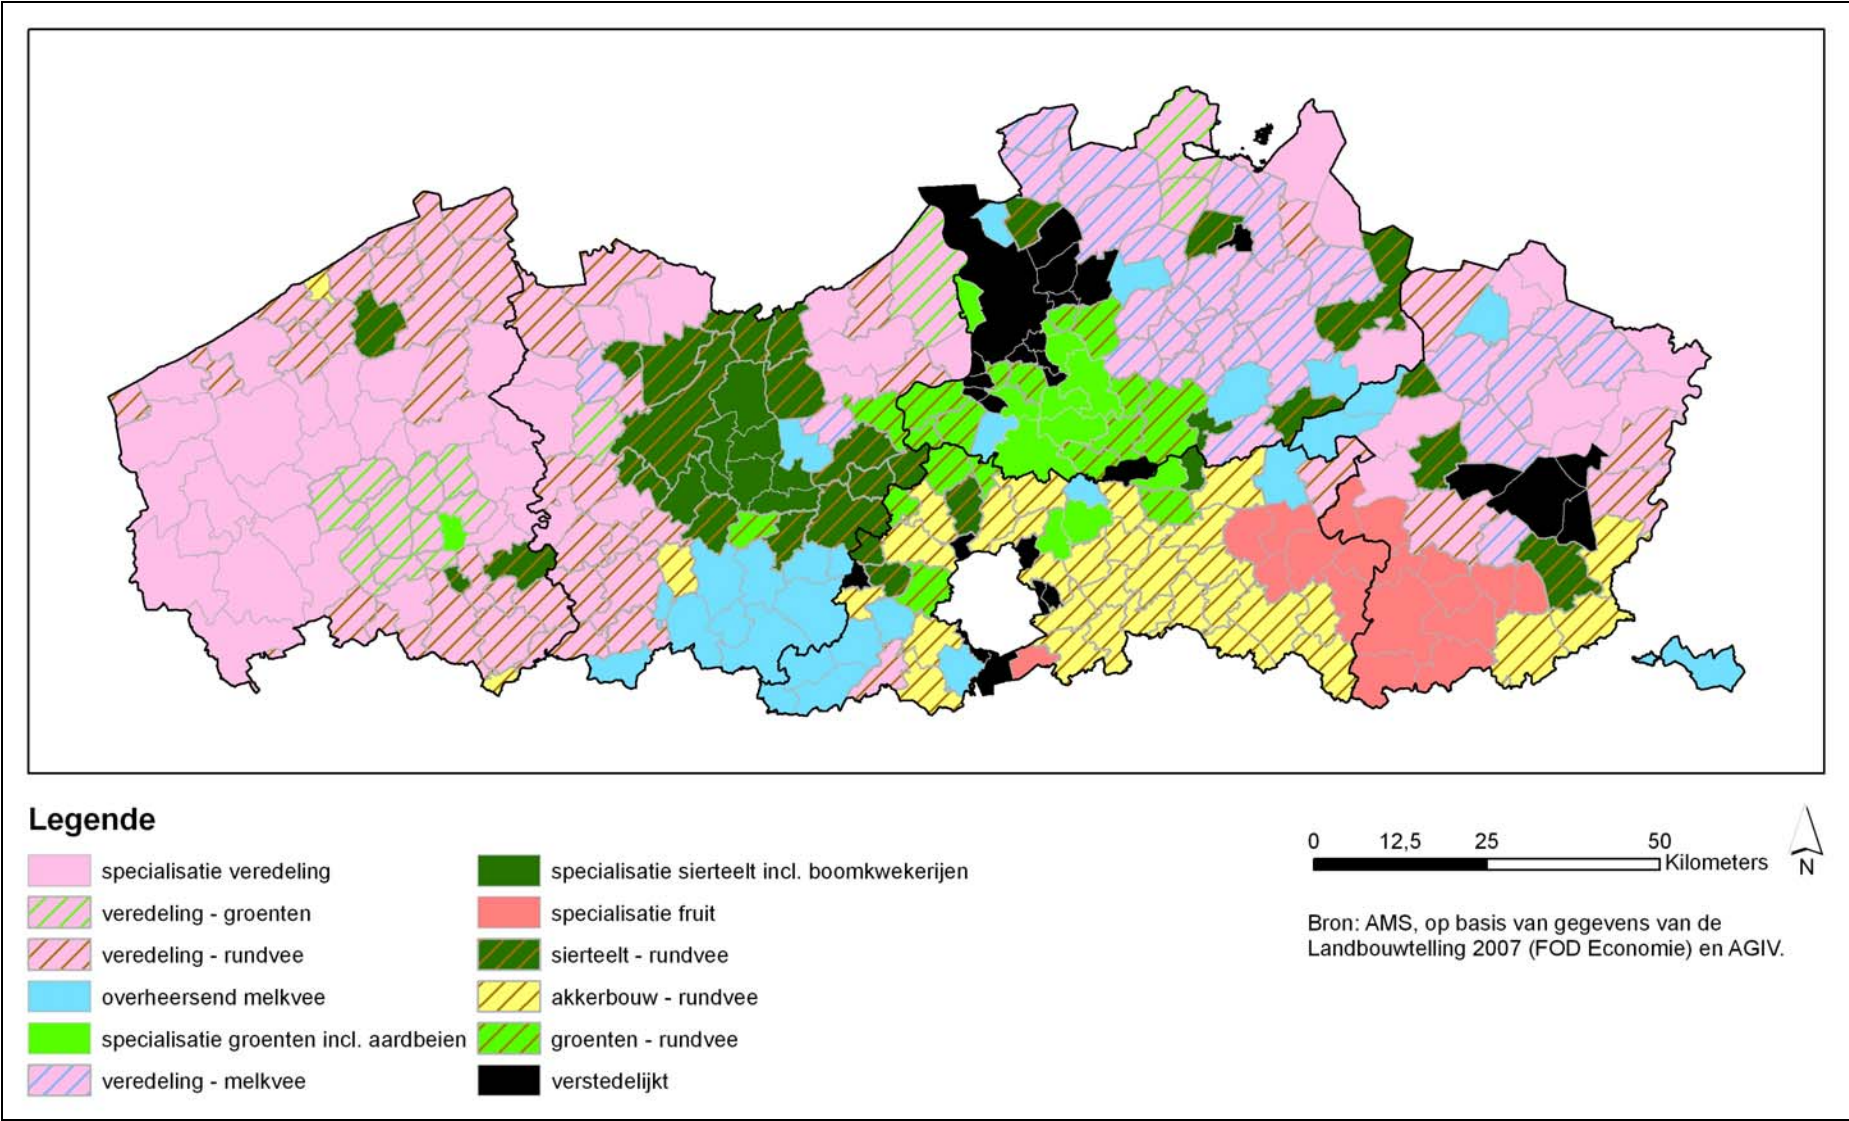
Legende

specialisatie veredeling
veredeling - groenten
veredeling - rundvee
overheersend melkvee
specialisatie groenten incl. aardbeien
veredeling - melkvee

specialisatie sierteelt incl. boomkwekerijen
specialisatie fruit
sierteelt - rundvee
akkerbouw - rundvee
groenten - rundvee
verstedelijkt

0 12,5 25 50 Kilometers

N

Bron: AMS, op basis van gegevens van de Landbouwtelling 2007 (FOD Economie) en AGIV.